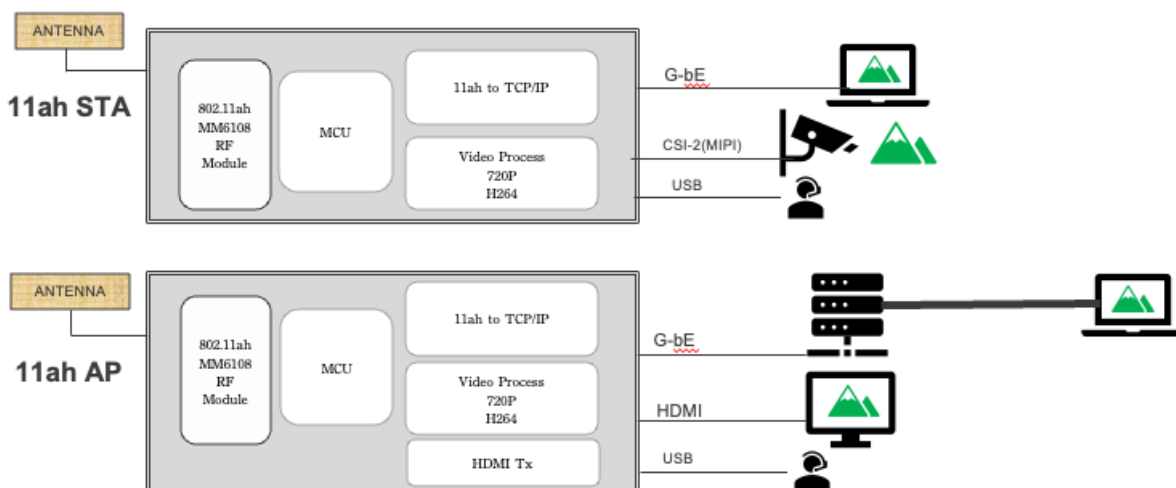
ANTENNA

11ah STA

802.11ah
MM6108
RF
Module

MCU

11ah to TCP/IP

Video Process
720P
H264

G-bE

CSI-2(MIPI)

USB

ANTENNA

11ah AP

802.11ah
MM6108
RF
Module

MCU

11ah to TCP/IP

Video Process
720P
H264

HDMI Tx

G-bE

HDMI

USB